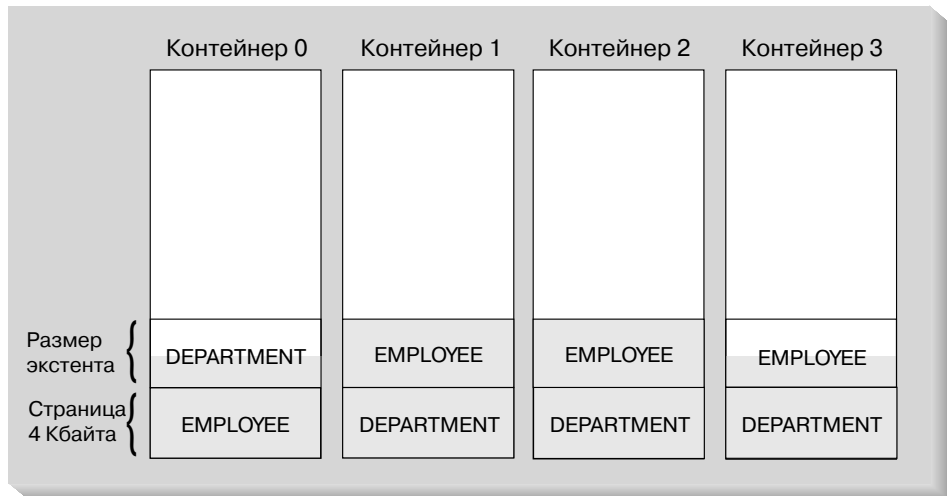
Контейнер 0 Контейнер 1 Контейнер 2 Контейнер 3

Размер экстента

Страница 4 Кбайта

| Контейнер 0 | Контейнер 1 | Контейнер 2 | Контейнер 3 |
|---|---|---|---|
| DEPARTMENT | EMPLOYEE | EMPLOYEE | EMPLOYEE |
| EMPLOYEE | DEPARTMENT | DEPARTMENT | DEPARTMENT |